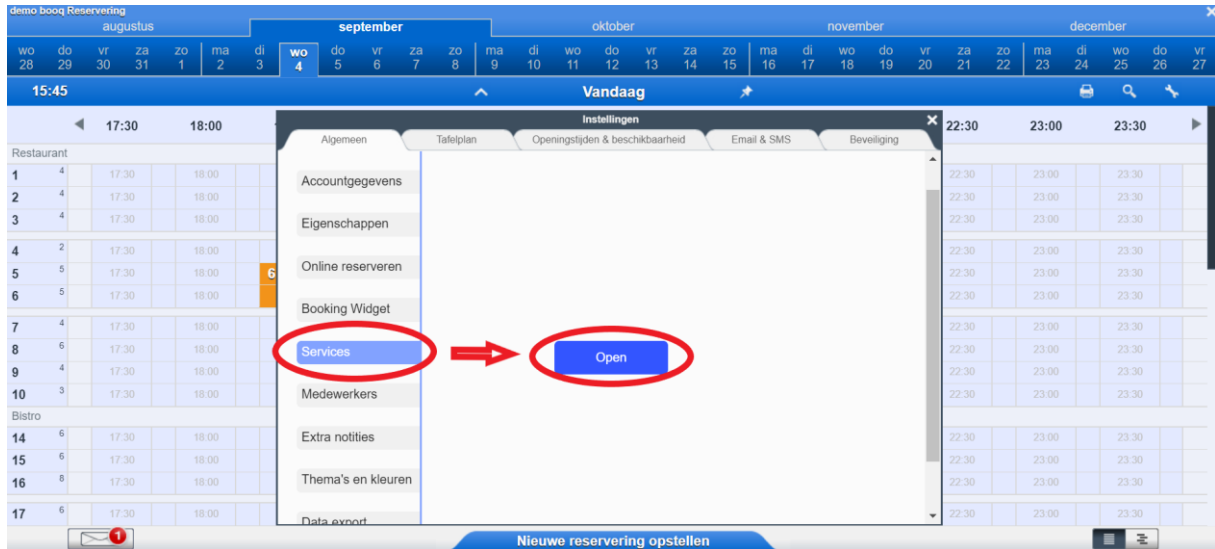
demo booq Reservering

augustus | september | oktober | november | december

wo 28 | do 29 | vr 30 | za 31 | zo 1 | ma 2 | di 3 | wo 4 | do 5 | vr 6 | za 7 | zo 8 | ma 9 | di 10 | wo 11 | do 12 | vr 13 | za 14 | zo 15 | ma 16 | di 17 | wo 18 | do 19 | vr 20 | za 21 | zo 22 | ma 23 | di 24 | wo 25 | do 26 | vr 27

15:45

Vandaag

17:30 18:00 22:30 23:00 23:30

Restaurant

| | | | | | | |
|---|---|---|---|---|---|---|
| 1 | 4 | 17:30 | 18:00 | 22:30 | 23:00 | 23:30 |
| 2 | 4 | 17:30 | 18:00 | 22:30 | 23:00 | 23:30 |
| 3 | 4 | 17:30 | 18:00 | 22:30 | 23:00 | 23:30 |
| 4 | 2 | 17:30 | 18:00 | 22:30 | 23:00 | 23:30 |
| 5 | 5 | 17:30 | 18:00 | 22:30 | 23:00 | 23:30 |
| 6 | 5 | 17:30 | 18:00 | 22:30 | 23:00 | 23:30 |
| 7 | 4 | 17:30 | 18:00 | 22:30 | 23:00 | 23:30 |
| 8 | 6 | 17:30 | 18:00 | 22:30 | 23:00 | 23:30 |
| 9 | 4 | 17:30 | 18:00 | 22:30 | 23:00 | 23:30 |
| 10 | 3 | 17:30 | 18:00 | 22:30 | 23:00 | 23:30 |

Bistro

| | | | | | | |
|---|---|---|---|---|---|---|
| 14 | 6 | 17:30 | 18:00 | 22:30 | 23:00 | 23:30 |
| 15 | 6 | 17:30 | 18:00 | 22:30 | 23:00 | 23:30 |
| 16 | 8 | 17:30 | 18:00 | 22:30 | 23:00 | 23:30 |
| 17 | 6 | 17:30 | 18:00 | 22:30 | 23:00 | 23:30 |

Instellingen

Algemeen | Tafelplan | Openingstijden & beschikbaarheid | Email & SMS | Beveiliging

Accountgegevens
Eigenschappen
Online reserveren
Booking Widget
Services
Medewerkers
Extra notities
Thema's en kleuren
Data export

Open

1

Nieuwe reservering opstellen